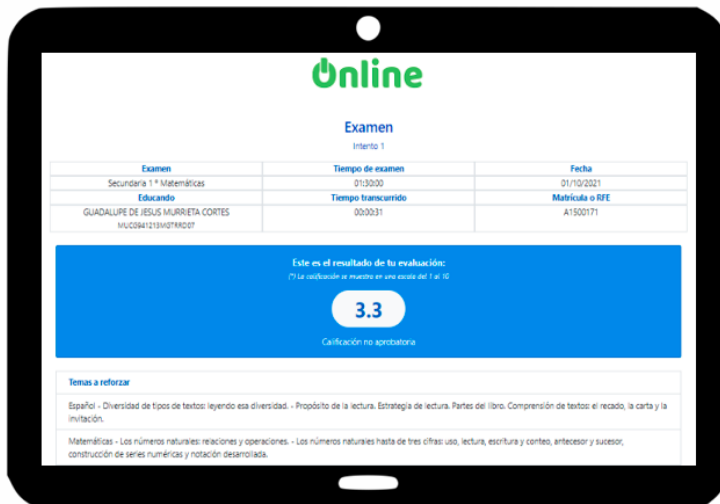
Online

Examen

Intento 1

| Examen | Tiempo de examen | Fecha |
|---|---|---|
| Secundaria 1 º Matemáticas | 01:30:00 | 01/10/2021 |
| Educando | Tiempo transcurrido | Matrícula o RFE |
| GUADALUPE DE JESUS MURRIETA CORTES MUCG941213MSTRRD07 | 00:00:31 | A1500171 |

Este es el resultado de tu evaluación:

(*) La calificación se muestra en una escala del 1 al 10

3.3

Calificación no aprobatoria

Temas a reforzar

Español - Diversidad de tipos de textos: leyendo esa diversidad. - Propósito de la lectura. Estrategia de lectura. Partes del libro. Comprensión de textos: el recado, la carta y la invitación.

Matemáticas - Los números naturales: relaciones y operaciones. - Los números naturales hasta de tres cifras: uso, lectura, escritura y conteo, antecesor y sucesor, construcción de series numéricas y notación desarrollada.